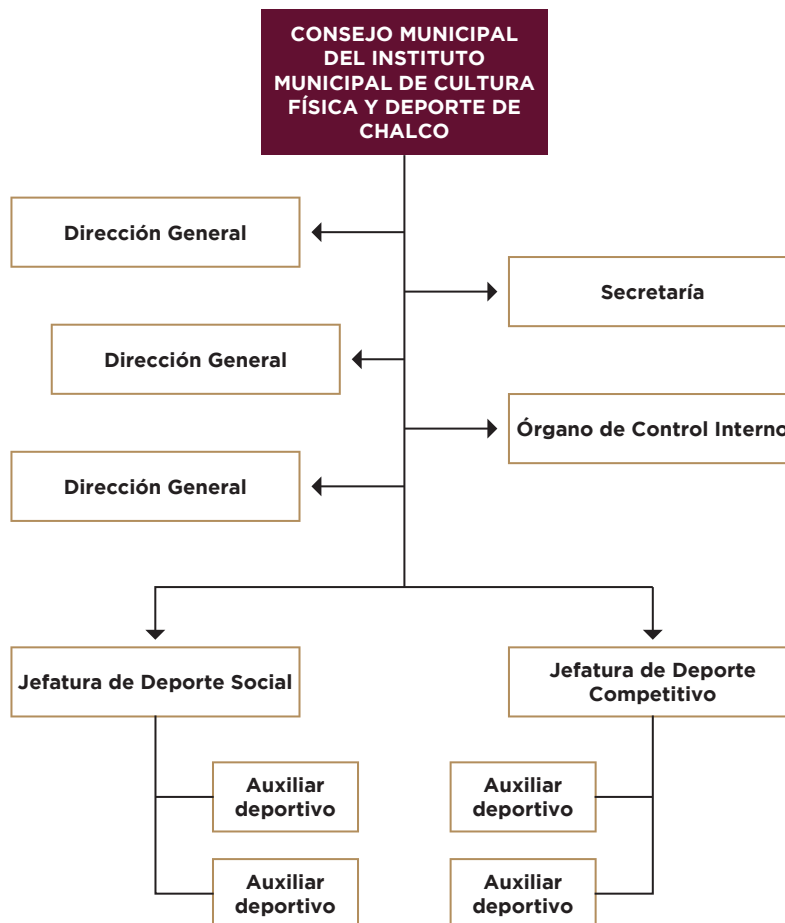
CONSEJO MUNICIPAL DEL INSTITUTO MUNICIPAL DE CULTURA FÍSICA Y DEPORTE DE CHALCO

Dirección General

Secretaría

Dirección General

Órgano de Control Interno

Dirección General

Jefatura de Deporte Social

Jefatura de Deporte Competitivo

Auxiliar deportivo

Auxiliar deportivo

Auxiliar deportivo

Auxiliar deportivo